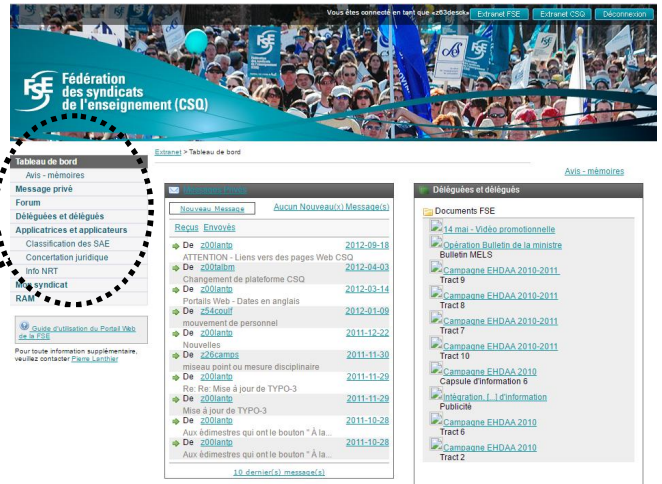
Vous êtes connecté en tant que «z63desk»
Extranet FSE
Extranet CSQ
Déconnexion

FSE
Fédération des syndicats de l'enseignement (CSQ)

Extranet > Tableau de bord

Avis - mémoires

Tableau de bord
Avis - mémoires
Message privé
Forum
Déléguées et délégués
Applicatrices et applicateurs
Classification des SAE
Concertation juridique
Info NRT
Mon syndicat
RAM

Guide d'utilisation du Portail Web de la FSE

Pour toute information supplémentaire, veuillez contacter Pierre Lanthier

Message Privés
Nouveau Message
Aucun Nouveau(x) Message(s)
Reçus Envoyés

De z00lantp 2012-09-18
ATTENTION - Liens vers des pages Web CSQ
De z00latbm 2012-04-03
Changement de plateforme CSQ
De z00lantp 2012-03-14
Portails Web - Dates en anglais
De z54coulf 2012-01-09
mouvement de personnel
De z00lantp 2011-12-22
Nouvelles
De z26camps 2011-11-30
miseau point ou mesure disciplinaire
De z00lantp 2011-11-29
Re: Re: Mise à jour de TYPO-3
De z00lantp 2011-11-29
Mise à jour de TYPO-3
De z00lantp 2011-10-28
Aux édimestres qui ont le bouton " À la...
De z00lantp 2011-10-28
Aux édimestres qui ont le bouton " À la...
10 dernier(s) message(s)

Déléguées et délégués
Documents FSE
14 mai - Vidéo promotionnelle
Opération Bulletin de la ministre
Bulletin MELS
Campagne EHDAA 2010-2011
Tract 9
Campagne EHDAA 2010-2011
Tract 8
Campagne EHDAA 2010-2011
Tract 7
Campagne EHDAA 2010-2011
Tract 10
Campagne EHDAA 2010
Capsule d'information 6
Intégration, [...] d'information
Publicité
Campagne EHDAA 2010
Tract 6
Campagne EHDAA 2010
Tract 2